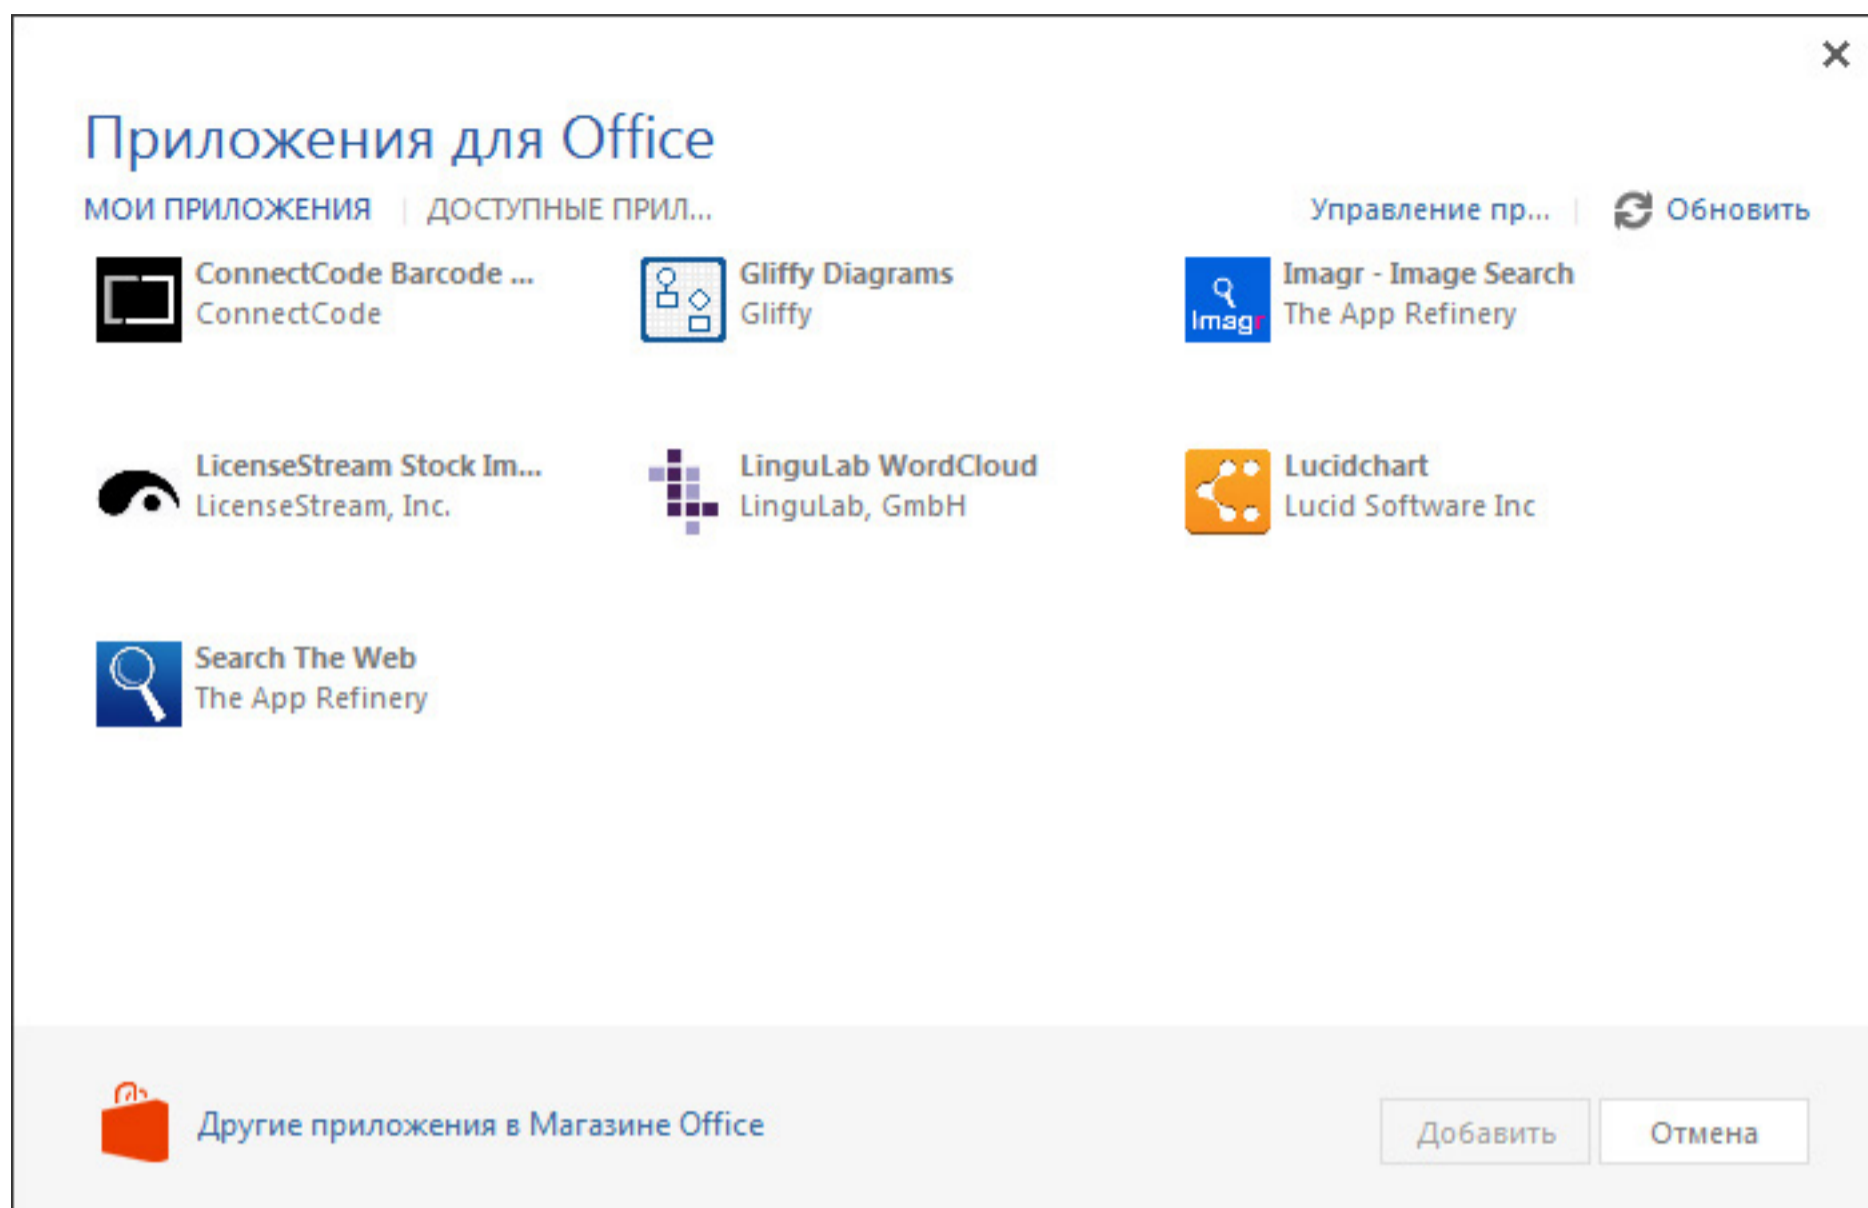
×

Приложения для Office

МОИ ПРИЛОЖЕНИЯ | ДОСТУПНЫЕ ПРИЛ...

Управление пр... | Обновить

ConnectCode Barcode ...
ConnectCode

Gliffy Diagrams
Gliffy

Imagr
Imagr - Image Search
The App Refinery

LicenseStream Stock Im...
LicenseStream, Inc.

LinguLab WordCloud
LinguLab, GmbH

Lucidchart
Lucid Software Inc

Search The Web
The App Refinery

Другие приложения в Магазине Office

Добавить

Отмена